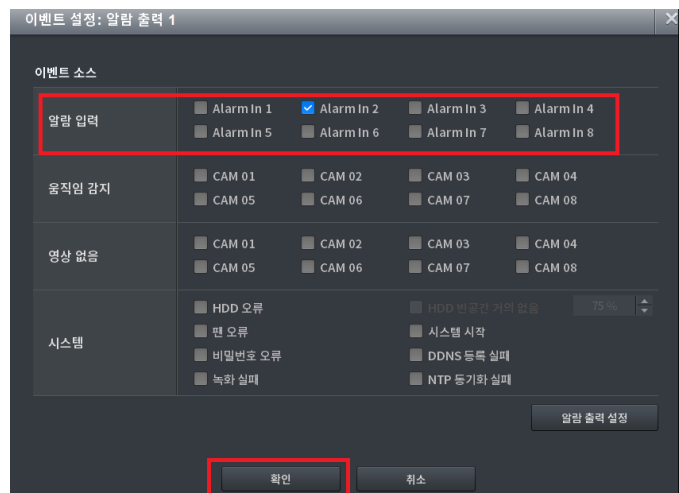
이벤트 설정: 알람 출력 1

이벤트 소스

| | | | | |
|---|---|---|---|---|
| 알람 입력 | Alarm In 1 | Alarm In 2 | Alarm In 3 | Alarm In 4 |
| | Alarm In 5 | Alarm In 6 | Alarm In 7 | Alarm In 8 |
| 움직임 감지 | CAM 01 | CAM 02 | CAM 03 | CAM 04 |
| | CAM 05 | CAM 06 | CAM 07 | CAM 08 |
| 영상 없음 | CAM 01 | CAM 02 | CAM 03 | CAM 04 |
| | CAM 05 | CAM 06 | CAM 07 | CAM 08 |
| 시스템 | HDD 오류 | HDD 빈공간 거의 없음 | 75 % | |
| | 팬 오류 | 시스템 시작 | | |
| | 비밀번호 오류 | DDNS 등록 실패 | | |
| | 녹화 실패 | NTP 동기화 실패 | | |

알람 출력 설정

확인 취소